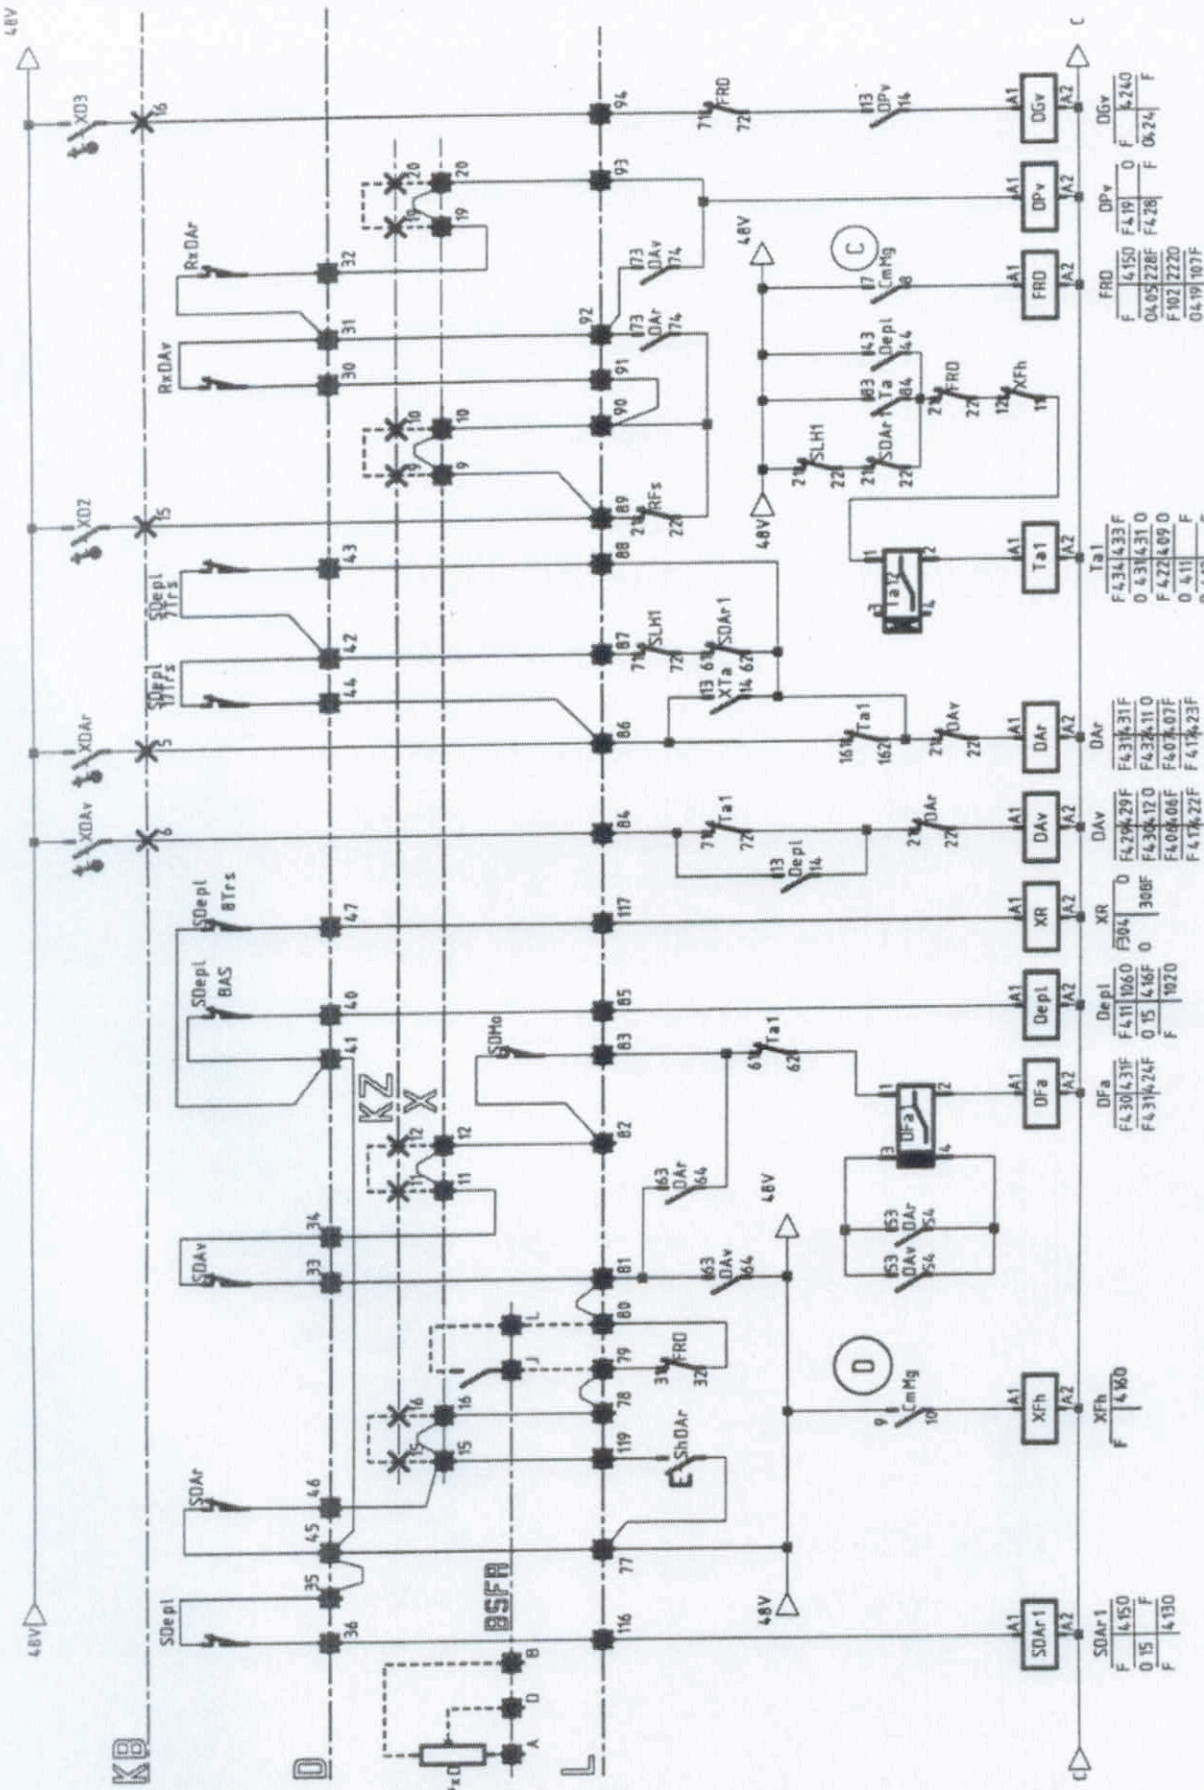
48V

48V

KB

D

L

XD3

XD2

XDAr

XDAv

16

15

5

6

RxDAr

RxDAv

SDepl 7Trs

SDepl 11Trs

SDepl 8Trs

SDepl BAS

SDAv

SDAr

SDepl

32

31

30

43

42

44

47

40

41

34

33

46

45

35

36

KZ

X

BSFR

20

19

10

9

12

11

16

15

94

93

92

91

90

89

88

87

86

84

117

85

83

82

81

80

79

78

119

77

116

FRD

DPv

DAv

DAr

RFs

SLH1

SDAr1

XTa

Ta1

Depl

SDMo

DAr

DAv

FRD

ShDAr

CmMg

SLH1

SDAr1

Ta

Depl

CmMg

FRD

XFh

48V

48V

48V

48V

C

D

Ta1

UFa

DAr

DAv

DGv

DPv

FRD

Ta1

DAr

DAv

XR

Depl

DFa

XFh

SDAr1

A1

A2

DGv

| F | 4240 |
|---|---|
| F | 0424 |

DPv

| 0 | F |
|---|---|
| F419 | F |
| F428 | |

FRD

| F | 4150 |
|---|---|
| 0405 | 228F |
| F102 | 2220 |
| 0419 | 107F |

Ta1

| F434 | 433F |
|---|---|
| 0431 | 431 0 |
| F422 | 409 0 |
| 0 411 | F |

DAr

| F431 | 431F |
|---|---|
| F432 | 411 0 |
| F407 | 407F |
| F417 | 423F |

DAv

| F429 | 429F |
|---|---|
| F430 | 412 0 |
| F408 | 406F |
| F418 | 422F |

XR

| | 0 |
|---|---|
| F304 | 308F |

Depl

| F411 | 1060 |
|---|---|
| 0 15 | 416F 0 |
| F | 1020 |

DFa

| F430 | 431F |
|---|---|
| F431 | 424F |

XFh

| F | 4160 |
|---|---|

SDAr1

| F | 4150 |
|---|---|
| 0 15 | F |
| F | 4130 |

A

D

B

L

J

I

XD